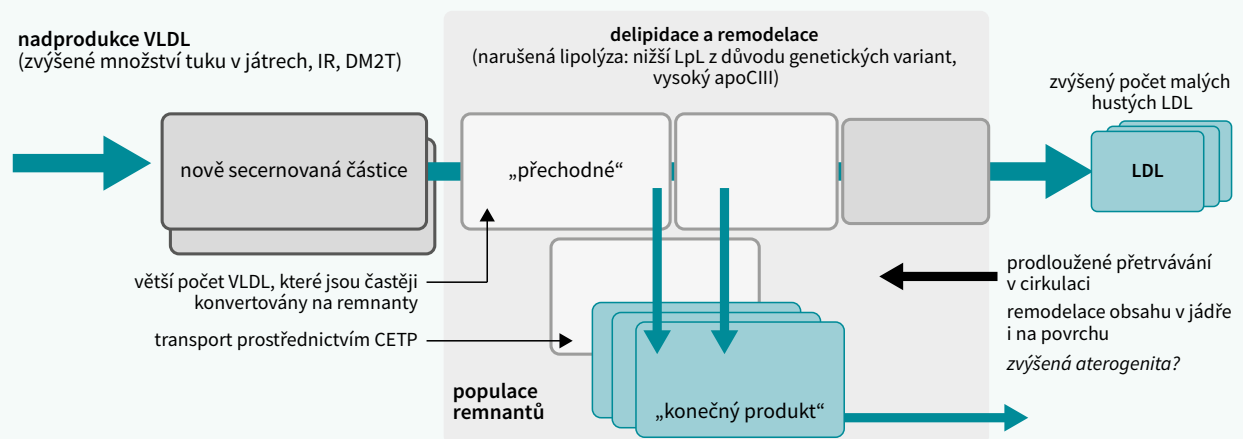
nadprodukce VLDL
(zvýšené množství tuku v játrech, IR, DM2T)

delipidace a remodelace
(narušená lipolýza: nižší LpL z důvodu genetických variant, vysoký apoCIII)

zvýšený počet malých hustých LDL

nově secernovaná částice

„přechodné“

LDL

větší počet VLDL, které jsou častěji konvertovány na remnanty

transport prostřednictvím CETP

prodloužené přetrvávání v cirkulaci

remodelace obsahu v jádře i na povrchu

zvýšená aterogenita?

populace remnantů

„konečný produkt“